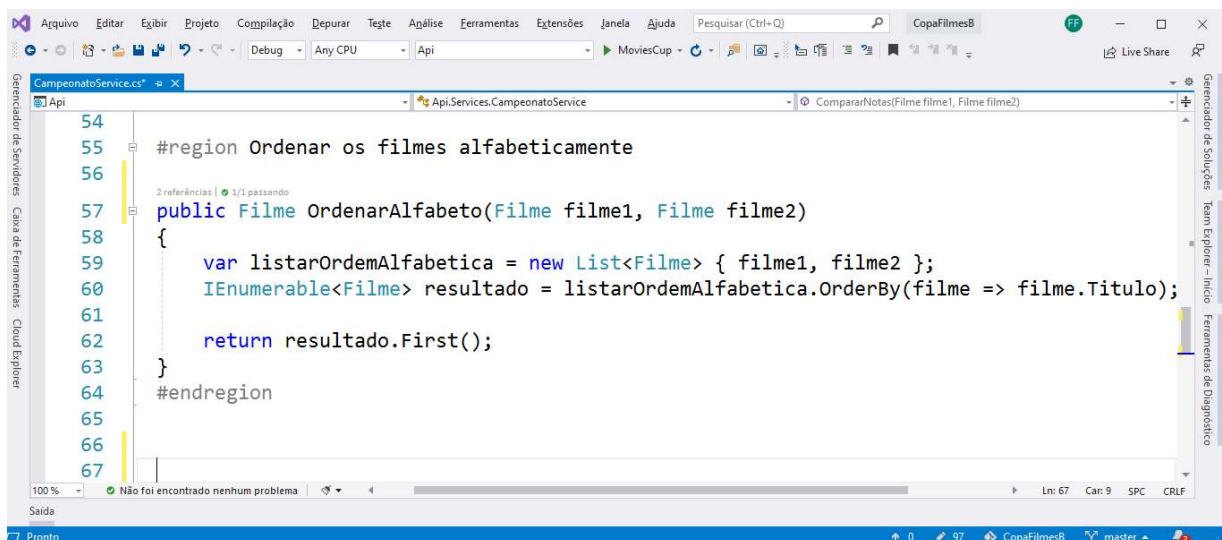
Arquivo Editar Exibir Projeto Compilação Depurar Teste Análise Ferramentas Extensões Janela Ajuda Pesquisar (Ctrl+Q) CopaFilmesB FF

Debug Any CPU Api MoviesCup Live Share

CampeonatoService.cs* ✕

Api Api.Services.CampeonatoService CompararNotas(Filme filme1, Filme filme2)

Gerenciador de Servidores Caixa de Ferramentas Cloud Explorer

Gerenciador de Soluções Team Explorer – Início Ferramentas de Diagnóstico

54
55 #region Ordenar os filmes alfabeticamente
56
2 referências | 1/1 passando
57 public Filme OrdenarAlfabeto(Filme filme1, Filme filme2)
58 {
59 var listarOrdemAlfabetica = new List<Filme> { filme1, filme2 };
60 IEnumerable<Filme> resultado = listarOrdemAlfabetica.OrderBy(filme => filme.Titulo);
61
62 return resultado.First();
63 }
64 #endregion
65
66
67

100 % Não foi encontrado nenhum problema Ln: 67 Car: 9 SPC CRLF

Saída

Pronto 0 97 CopaFilmesB master